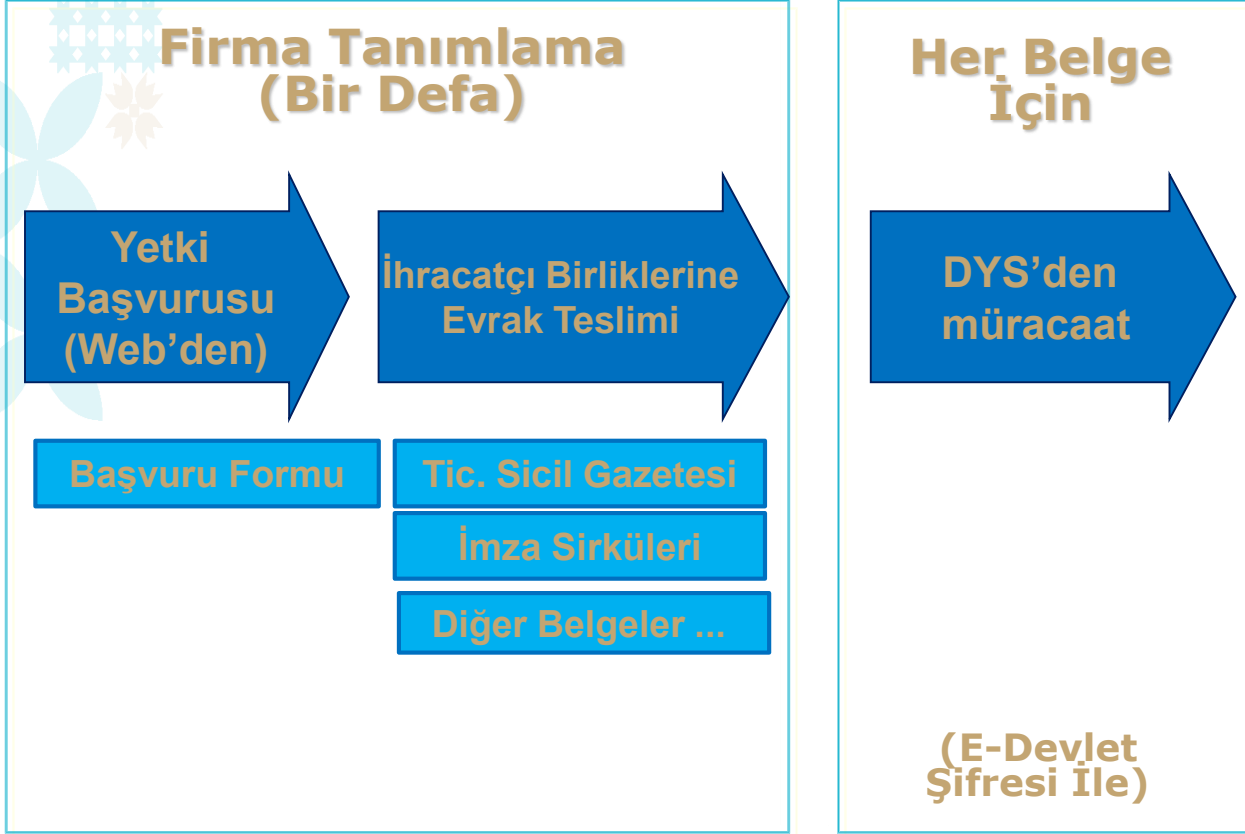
Firma Tanımlama (Bir Defa)

Yetki Başvurusu (Web'den)

İhracatçı Birliklerine Evrak Teslimi

Başvuru Formu

Tic. Sicil Gazetesi

İmza Sirküleri

Diğer Belgeler ...

Her Belge İçin

DYS'den müracaat

(E-Devlet Şifresi İle)